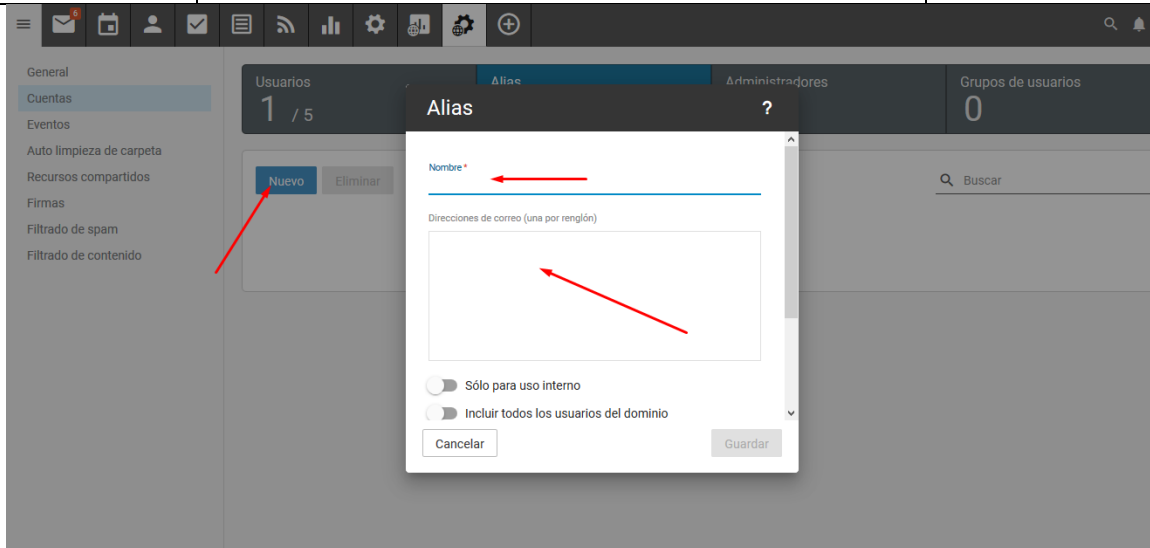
6

General
Cuentas
Eventos
Auto limpieza de carpeta
Recursos compartidos
Firmas
Filtrado de spam
Filtrado de contenido

Usuarios
1 / 5

Alias

Administradores

Grupos de usuarios
0

Nuevo
Eliminar

Buscar

Alias
?

Nombre *

Direcciones de correo (una por renglón)

Sólo para uso interno
Incluir todos los usuarios del dominio

Cancelar
Guardar